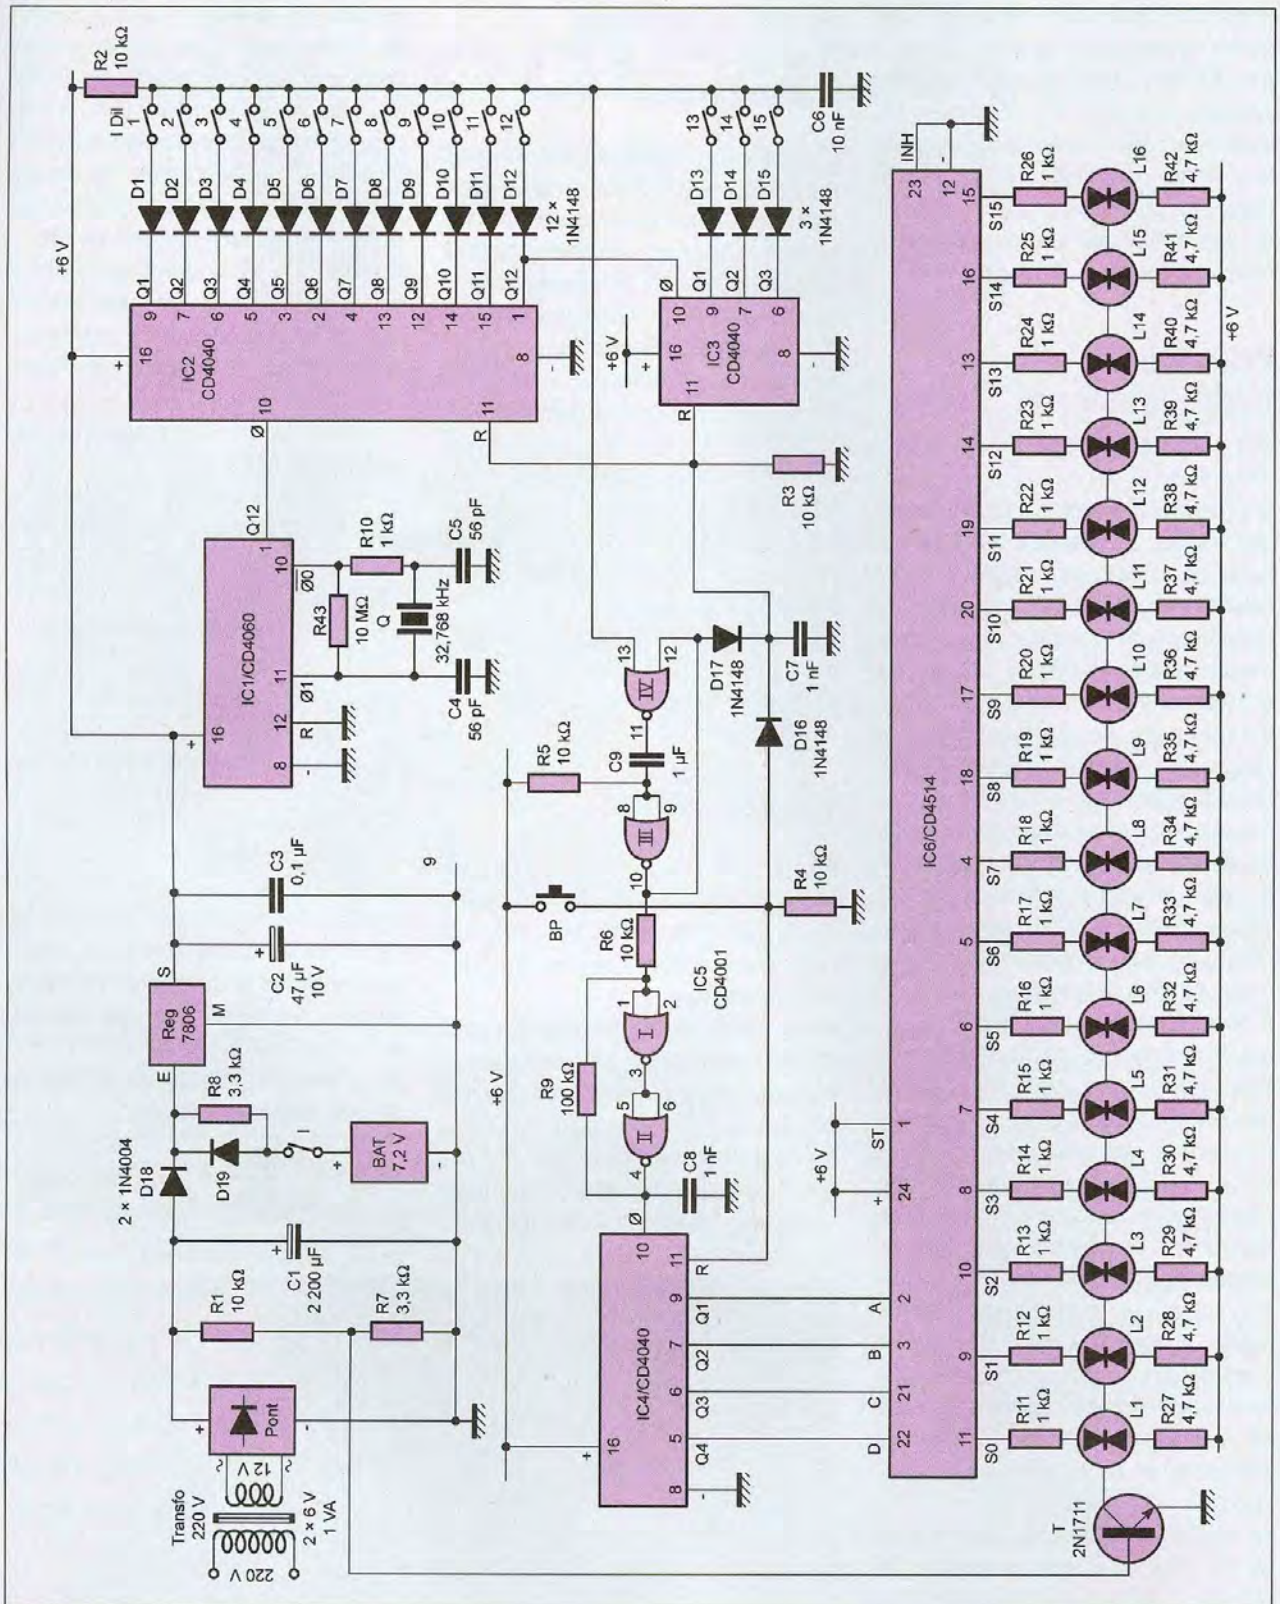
R2
10 kΩ
I Dil
1 2 3 4 5 6 7 8 9 10 11 12
13 14 15
C6
10 nF
D1 D2 D3 D4 D5 D6 D7 D8 D9 D10 D11 D12
12 × 1N4148
D13 D14 D15
3 × 1N4148
+6 V
Q1 Q2 Q3 Q4 Q5 Q6 Q7 Q8 Q9 Q10 Q11 Q12
9 7 6 5 3 2 4 13 12 14 15 1
16 +
IC2
CD4040
8 -
10
Ø
11
R
Ø
Q1 Q2 Q3
10 9 7 6
+6 V
16
IC3
CD4040
8 -
11
R
R3
10 kΩ
INH
23 12 -
IC6/CD4514
Q12
1
10
Ø0
R10
1 kΩ
C5
56 pF
R43
10 MΩ
Q
32,768 kHz
11
Ø1
C4
56 pF
IC1/CD4060
16 +
12 R
8 -
13 12
IV
11
C9
1 µF
8 9
III
10
D17
1N4148
C7
1 nF
D16
1N4148
R5
10 kΩ
R4
10 kΩ
BP
R6
10 kΩ
1 2
I
3
IC5
CD4001
R9
100 kΩ
5 6
II
4
C8
1 nF
Ø
10
IC4/CD4040
11 R
9 Q1
7 Q2
6 Q3
5 Q4
16 +
8 -
+6 V
C3
0,1 µF
9
C2
47 µF
10 V
S
Reg
7806
M
E
R8
3,3 kΩ
D18
2 × 1N4004
D19
I
BAT
7,2 V
+ -
C1
2 200 µF
R1
10 kΩ
R7
3,3 kΩ
Pont
+ -
12 V
Transfo
220 V
2 × 6 V
1 VA
220 V
+6 V
ST 1
24 +
A 2
B 3
C 21
D 22
S0 S1 S2 S3 S4 S5 S6 S7 S8 S9 S10 S11 S12 S13 S14 S15
11 9 10 8 7 6 5 4 18 17 20 19 14 13 16 15
R11 R12 R13 R14 R15 R16 R17 R18 R19 R20 R21 R22 R23 R24 R25 R26
1 kΩ
L1 L2 L3 L4 L5 L6 L7 L8 L9 L10 L11 L12 L13 L14 L15 L16
R27 R28 R29 R30 R31 R32 R33 R34 R35 R36 R37 R38 R39 R40 R41 R42
4,7 kΩ
+6 V
T
2N1711